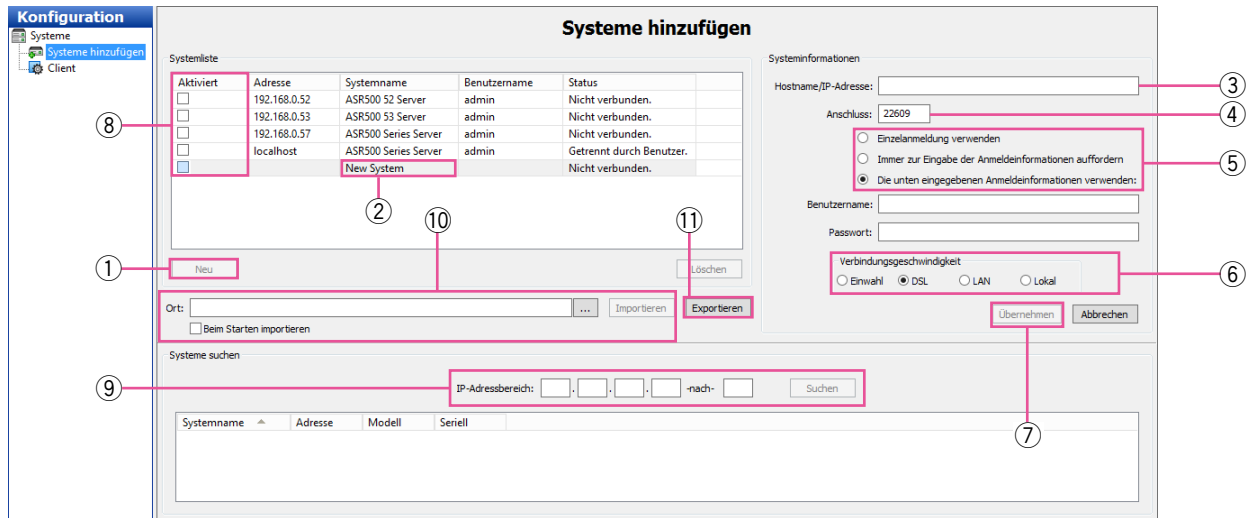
Konfiguration
Systeme
Systeme hinzufügen
Client

Systeme hinzufügen

Systemliste

| Aktiviert | Adresse | Systemname | Benutzername | Status |
|---|---|---|---|---|
| | 192.168.0.52 | ASR500 52 Server | admin | Nicht verbunden. |
| | 192.168.0.53 | ASR500 53 Server | admin | Nicht verbunden. |
| | 192.168.0.57 | ASR500 Series Server | admin | Nicht verbunden. |
| | localhost | ASR500 Series Server | admin | Getrennt durch Benutzer. |
| | | New System | | Nicht verbunden. |

① Neu
Löschen
② ⑧ ⑩ ⑪
Ort: ... Importieren Exportieren
Beim Starten importieren

Systeminformationen
Hostname/IP-Adresse: ③
Anschluss: 22609 ④
Einzelanmeldung verwenden
Immer zur Eingabe der Anmeldeinformationen auffordern
Die unten eingegebenen Anmeldeinformationen verwenden: ⑤
Benutzername:
Passwort:
Verbindungsgeschwindigkeit
Einwahl DSL LAN Lokal ⑥
Übernehmen Abbrechen
⑦

Systeme suchen
⑨ IP-Adressbereich: . . . -nach- Suchen

| Systemname | Adresse | Modell | Seriell |
|---|---|---|---|